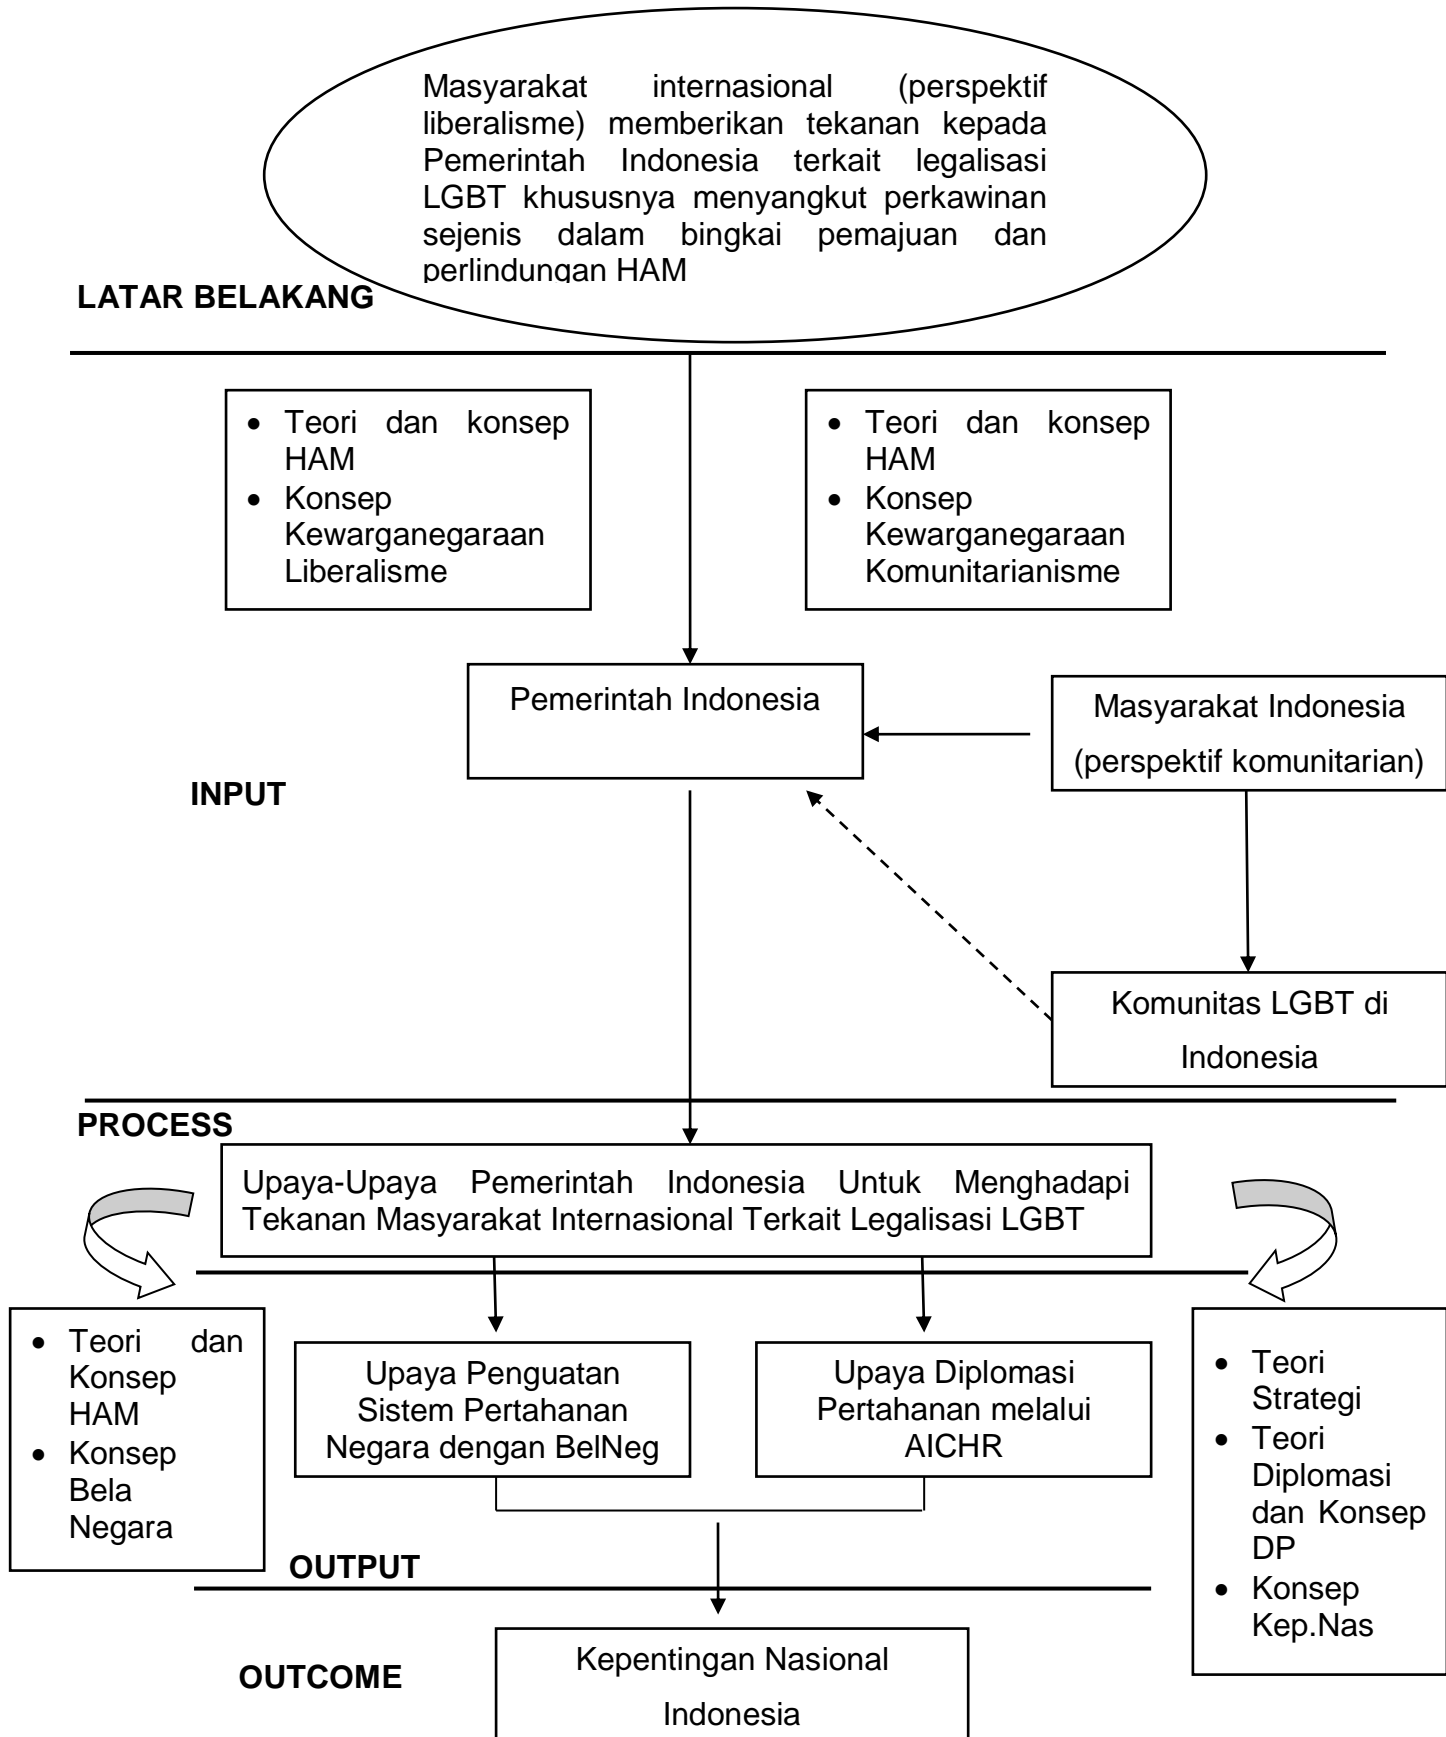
Masyarakat internasional (perspektif liberalisme) memberikan tekanan kepada Pemerintah Indonesia terkait legalisasi LGBT khususnya menyangkut perkawinan sejenis dalam bingkai pemajuan dan perlindungan HAM

LATAR BELAKANG

- Teori dan konsep HAM
- Konsep Kewarganegaraan Liberalisme

- Teori dan konsep HAM
- Konsep Kewarganegaraan Komunitarianisme

Pemerintah Indonesia

Masyarakat Indonesia (perspektif komunitarian)

INPUT

Komunitas LGBT di Indonesia

PROCESS

Upaya-Upaya Pemerintah Indonesia Untuk Menghadapi Tekanan Masyarakat Internasional Terkait Legalisasi LGBT

- Teori dan Konsep HAM
- Konsep Bela Negara

Upaya Penguatan Sistem Pertahanan Negara dengan BelNeg

Upaya Diplomasi Pertahanan melalui AICHR

- Teori Strategi
- Teori Diplomasi dan Konsep DP
- Konsep Kep.Nas

OUTPUT

OUTCOME

Kepentingan Nasional Indonesia